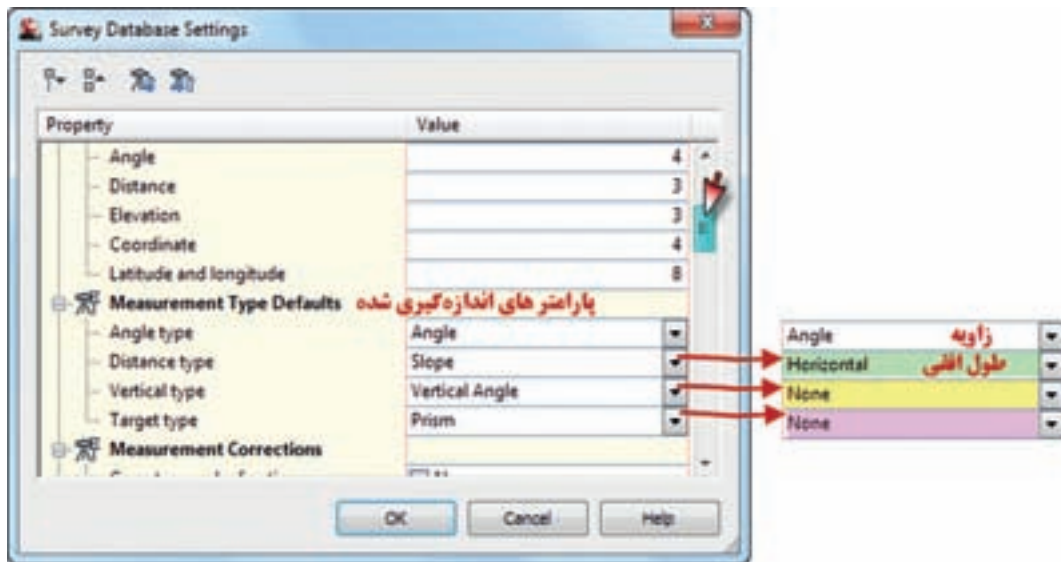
Survey Database Settings

| Property | Value |
|---|---|
| Angle | 4 |
| Distance | 3 |
| Elevation | 3 |
| Coordinate | 4 |
| Latitude and longitude | 8 |
| Measurement Type Defaults پارامتر های اندازه‌گیری شده | |
| Angle type | Angle |
| Distance type | Slope |
| Vertical type | Vertical Angle |
| Target type | Prism |
| Measurement Corrections | |

OK Cancel Help

Angle زاویه
Horizontal طول افقی
None
None